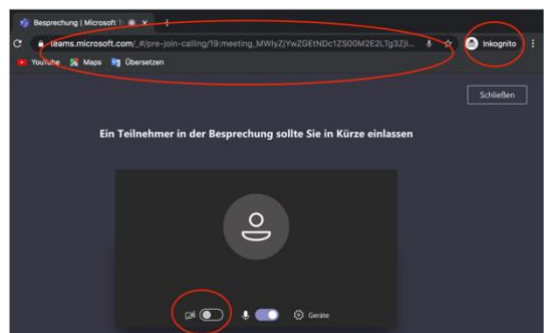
Besprechung | Microsoft T
teams.microsoft.com/_#/pre-join-calling/19:meeting_MWIyZjYwZGEtNDc1ZS00M2E2LTg3Zjl...
Inkognito
YouTube Maps Übersetzen
Schließen
Ein Teilnehmer in der Besprechung sollte Sie in Kürze einlassen
Geräte